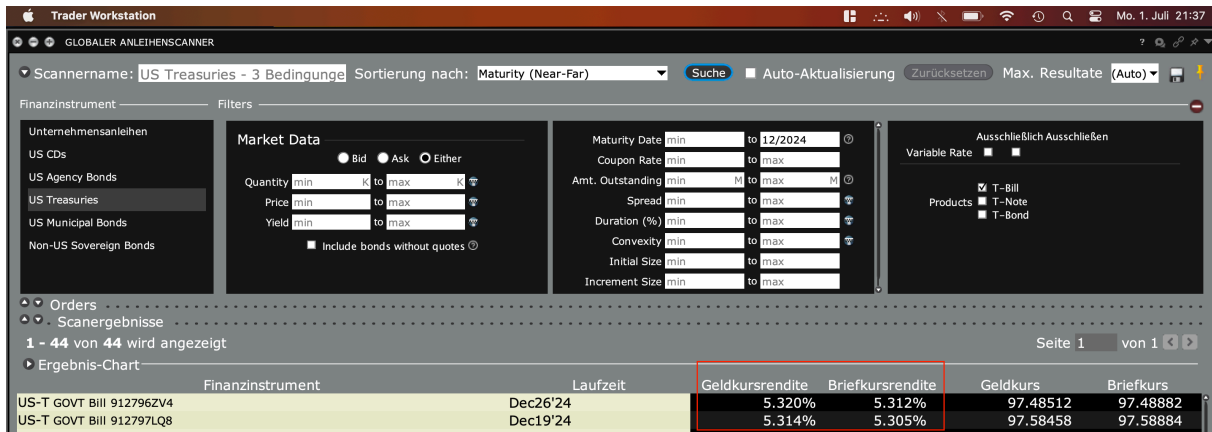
Trader Workstation    Mo. 1. Juli 21:37

GLOBALER ANLEIHENSCANNER

Scannername: US Treasuries - 3 Bedingunge Sortierung nach: Maturity (Near-Far) Suche Auto-Aktualisierung Zurücksetzen Max. Resultate (Auto)

Finanzinstrument
Filters

Unternehmensanleihen
US CDs
US Agency Bonds
US Treasuries
US Municipal Bonds
Non-US Sovereign Bonds

Market Data
Bid Ask Either
Quantity min K to max K
Price min to max
Yield min to max
Include bonds without quotes

Maturity Date min to 12/2024
Coupon Rate min to max
Amt. Outstanding min M to max M
Spread min to max
Duration (%) min to max
Convexity min to max
Initial Size min to max
Increment Size min to max

Ausschließlich Ausschließen
Variable Rate
Products T-Bill
T-Note
T-Bond

Orders
Scanergebnisse
1 - 44 von 44 wird angezeigt
Seite 1 von 1
Ergebnis-Chart

| Finanzinstrument | Laufzeit | Geldkursrendite | Briefkursrendite | Geldkurs | Briefkurs |
|---|---|---|---|---|---|
| US-T GOVT Bill 912796ZV4 | Dec26'24 | 5.320% | 5.312% | 97.48512 | 97.48882 |
| US-T GOVT Bill 912797LQ8 | Dec19'24 | 5.314% | 5.305% | 97.58458 | 97.58884 |